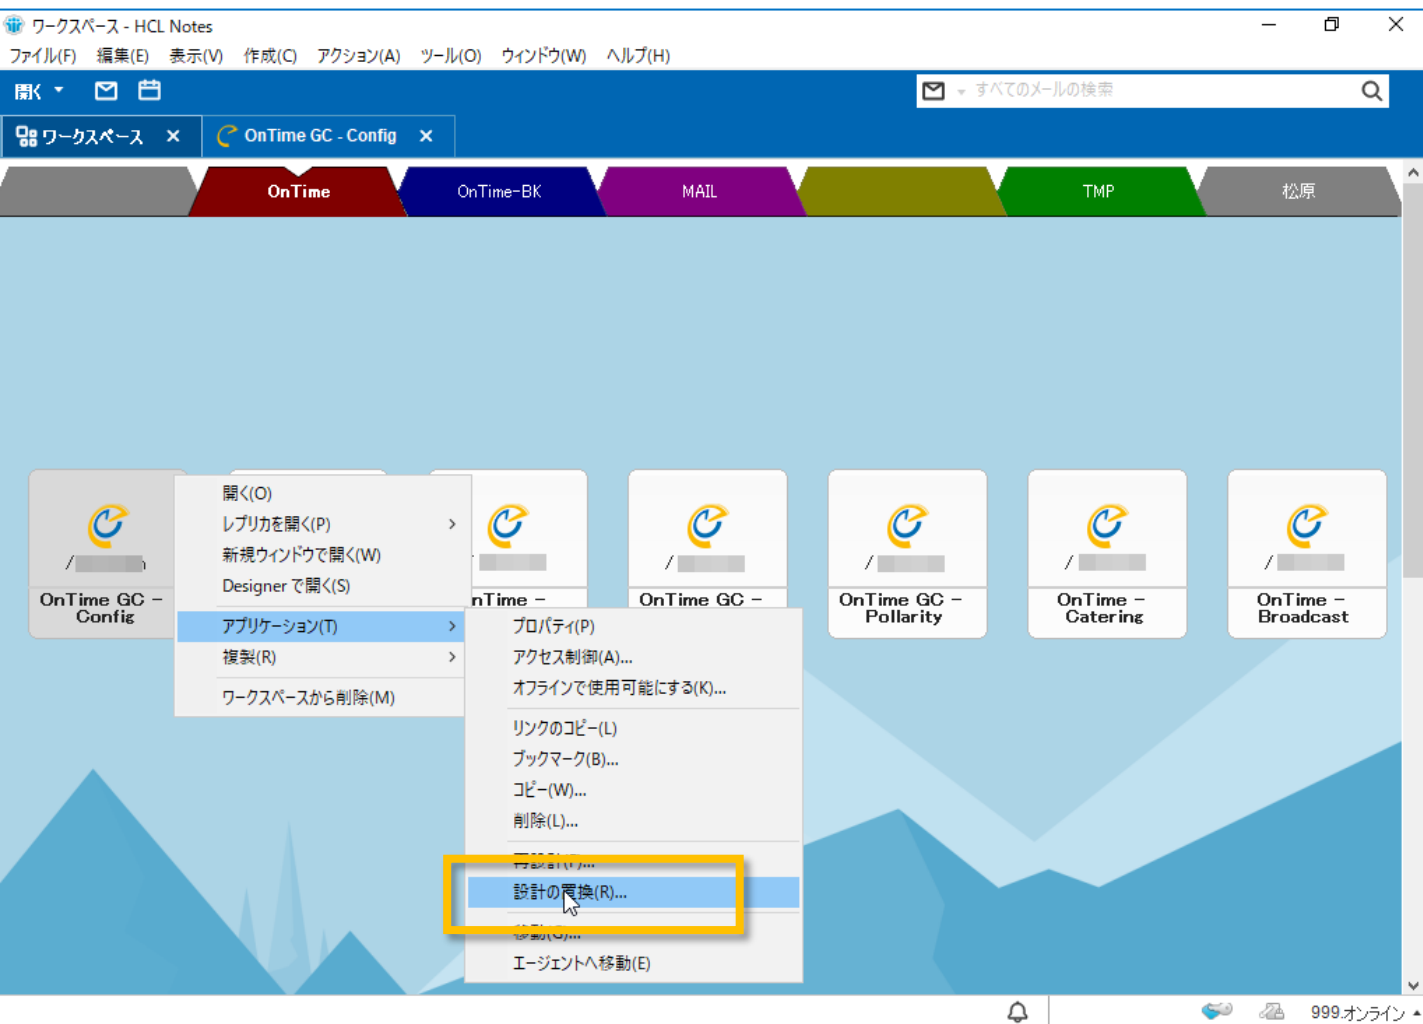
ワークスペース - HCL Notes

ファイル(F) 編集(E) 表示(V) 作成(C) アクション(A) ツール(O) ウィンドウ(W) ヘルプ(H)

開く

すべてのメールの検索

ワークスペース ×
OnTime GC - Config ×

OnTime
OnTime-BK
MAIL
TMP
松原

OnTime GC – Config

nTime –

OnTime GC –

OnTime GC – Pollarity

OnTime – Catering

OnTime – Broadcast

開く(O)
レプリカを開く(P)
新規ウィンドウで開く(W)
Designer で開く(S)
アプリケーション(T)
複製(R)
ワークスペースから削除(M)

プロパティ(P)
アクセス制御(A)...
オフラインで使用可能にする(K)...
リンクのコピー(L)
ブックマーク(B)...
コピー(W)...
削除(L)...
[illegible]
設計の置換(R)...
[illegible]
エージェントへ移動(E)

999.オンライン